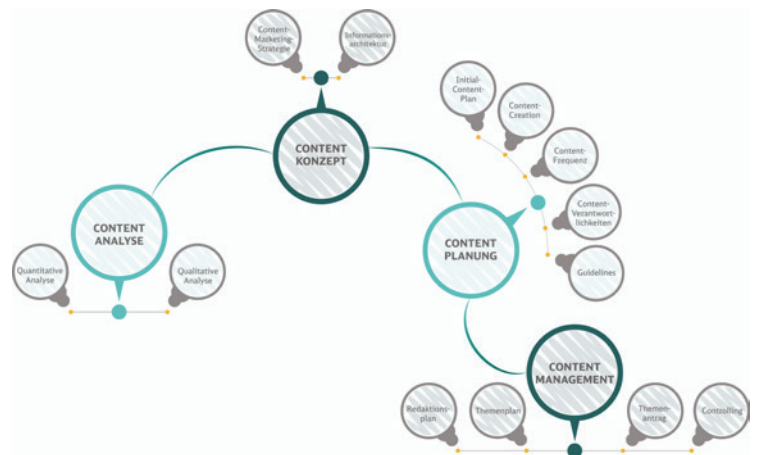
Content-Marketing-Strategie

Informationsarchitektur

CONTENT KONZEPT

Initial-Content-Plan

Content-Creation

Content-Frequenz

Content-Verantwortlichkeiten

Guidelines

CONTENT ANALYSE

Quantitative Analyse

Qualitative Analyse

CONTENT PLANUNG

CONTENT MANAGEMENT

Redaktionsplan

Themenplan

Themenantrag

Controlling